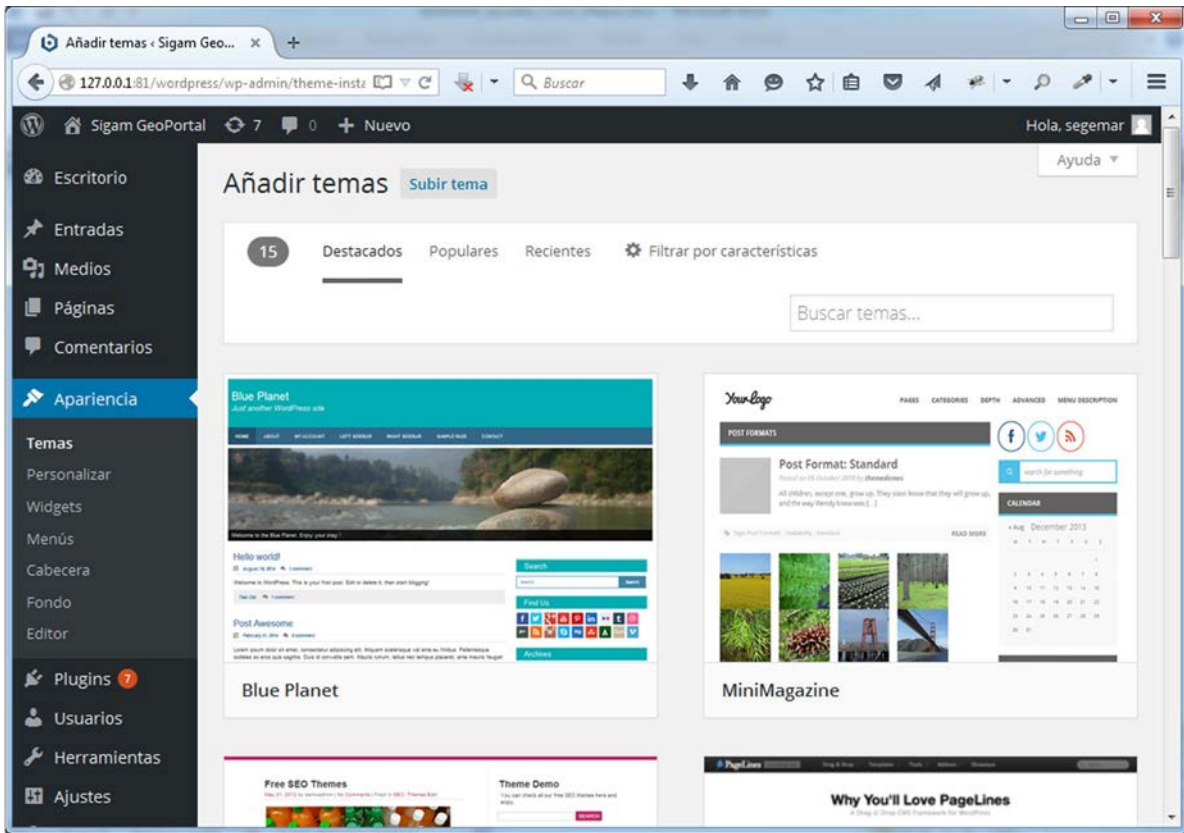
Añadir temas ‹ Sigam Geo... ×

127.0.0.1:81/wordpress/wp-admin/theme-insta

Buscar

Sigam GeoPortal 7 0 + Nuevo

Hola, segemar

Ayuda ▼

Escritorio

Entradas

Medios

Páginas

Comentarios

Apariencia

Temas

Personalizar

Widgets

Menús

Cabecera

Fondo

Editor

Plugins 7

Usuarios

Herramientas

Ajustes

Añadir temas Subir tema

15 Destacados Populares Recientes Filtrar por características

Buscar temas...

Blue Planet
Just another WordPress site

Hello world!

Search

Find Us

Post Awesome

Archives

Blue Planet

Your logo

PAGES CATEGORIES DEPTH ADVANCED MENU DESCRIPTION

POST FORMATS

Post Format: Standard

READ MORE

CALENDAR

Aug December 2013

MiniMagazine

Free SEO Themes

Theme Demo

PageLines

Why You'll Love PageLines